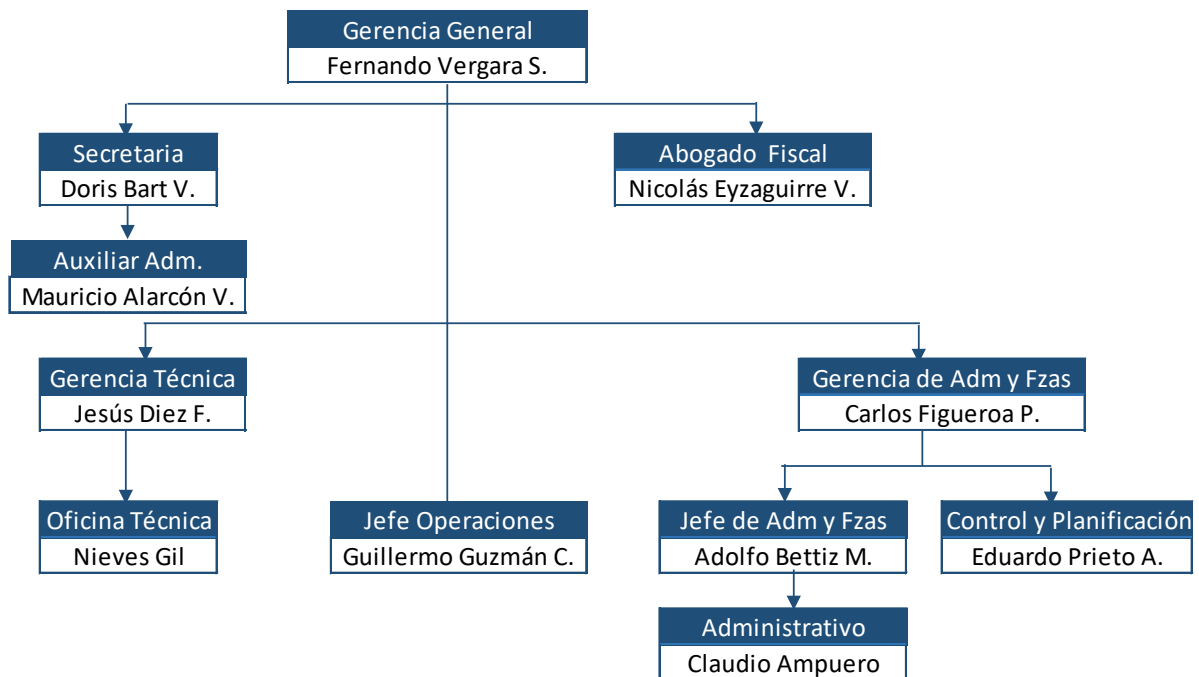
Gerencia General
Fernando Vergara S.

Secretaria
Doris Bart V.

Abogado Fiscal
Nicolás Eyzaguirre V.

Auxiliar Adm.
Mauricio Alarcón V.

Gerencia Técnica
Jesús Diez F.

Gerencia de Adm y Fzas
Carlos Figueroa P.

Oficina Técnica
Nieves Gil

Jefe Operaciones
Guillermo Guzmán C.

Jefe de Adm y Fzas
Adolfo Bettiz M.

Control y Planificación
Eduardo Prieto A.

Administrativo
Claudio Ampuero